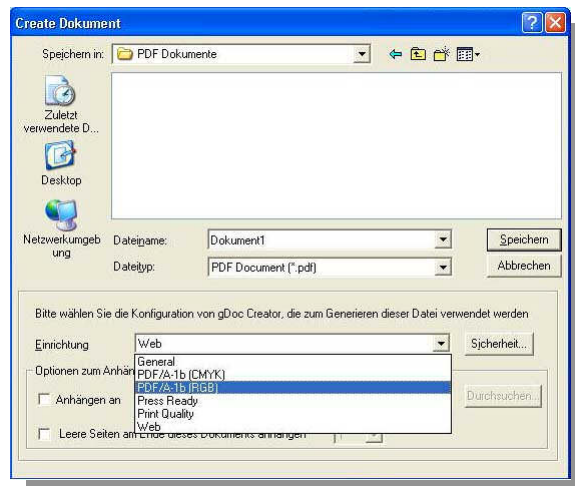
Create Dokument

Speichern in: PDF Dokumente

Zuletzt verwendete D...

Desktop

Netzwerkumgebung

Dateiname: Dokument1

Speichern

Dateityp: PDF Document (*.pdf)

Abbrechen

Bitte wählen Sie die Konfiguration von gDoc Creator, die zum Generieren dieser Datei verwendet werden

Einrichtung Web

Sicherheit...

General
PDF/A-1b (CMYK)
PDF/A-1b (RGB)
Press Ready
Print Quality
Web

Optionen zum Anhän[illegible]

Anhängen an

Durchsuchen...

Leere Seiten am Ende dieses Dokuments anhängen